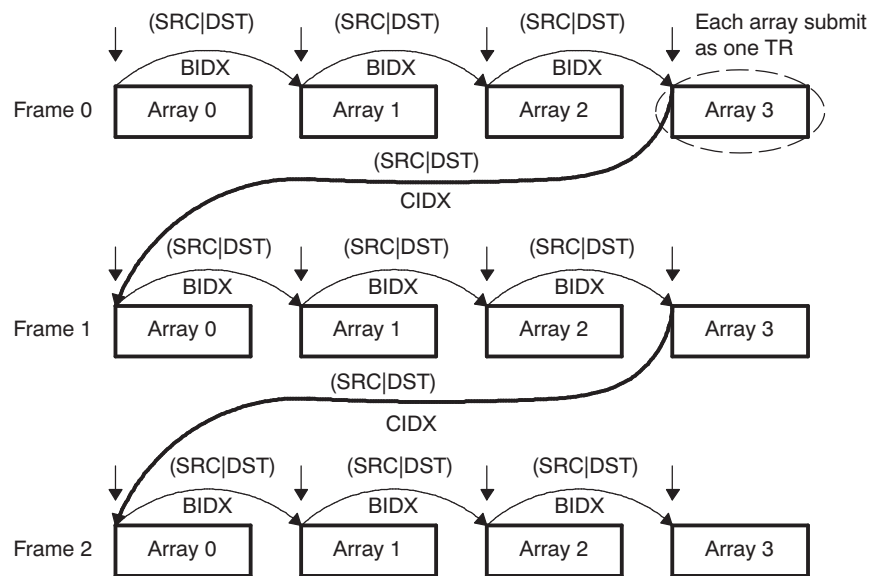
(SRC|DST)
BIDX
(SRC|DST)
BIDX
(SRC|DST)
BIDX
Each array submit as one TR

Frame 0
Array 0
Array 1
Array 2
Array 3

(SRC|DST)
CIDX

(SRC|DST)
BIDX
(SRC|DST)
BIDX
(SRC|DST)
BIDX

Frame 1
Array 0
Array 1
Array 2
Array 3

(SRC|DST)
CIDX

(SRC|DST)
BIDX
(SRC|DST)
BIDX
(SRC|DST)
BIDX

Frame 2
Array 0
Array 1
Array 2
Array 3